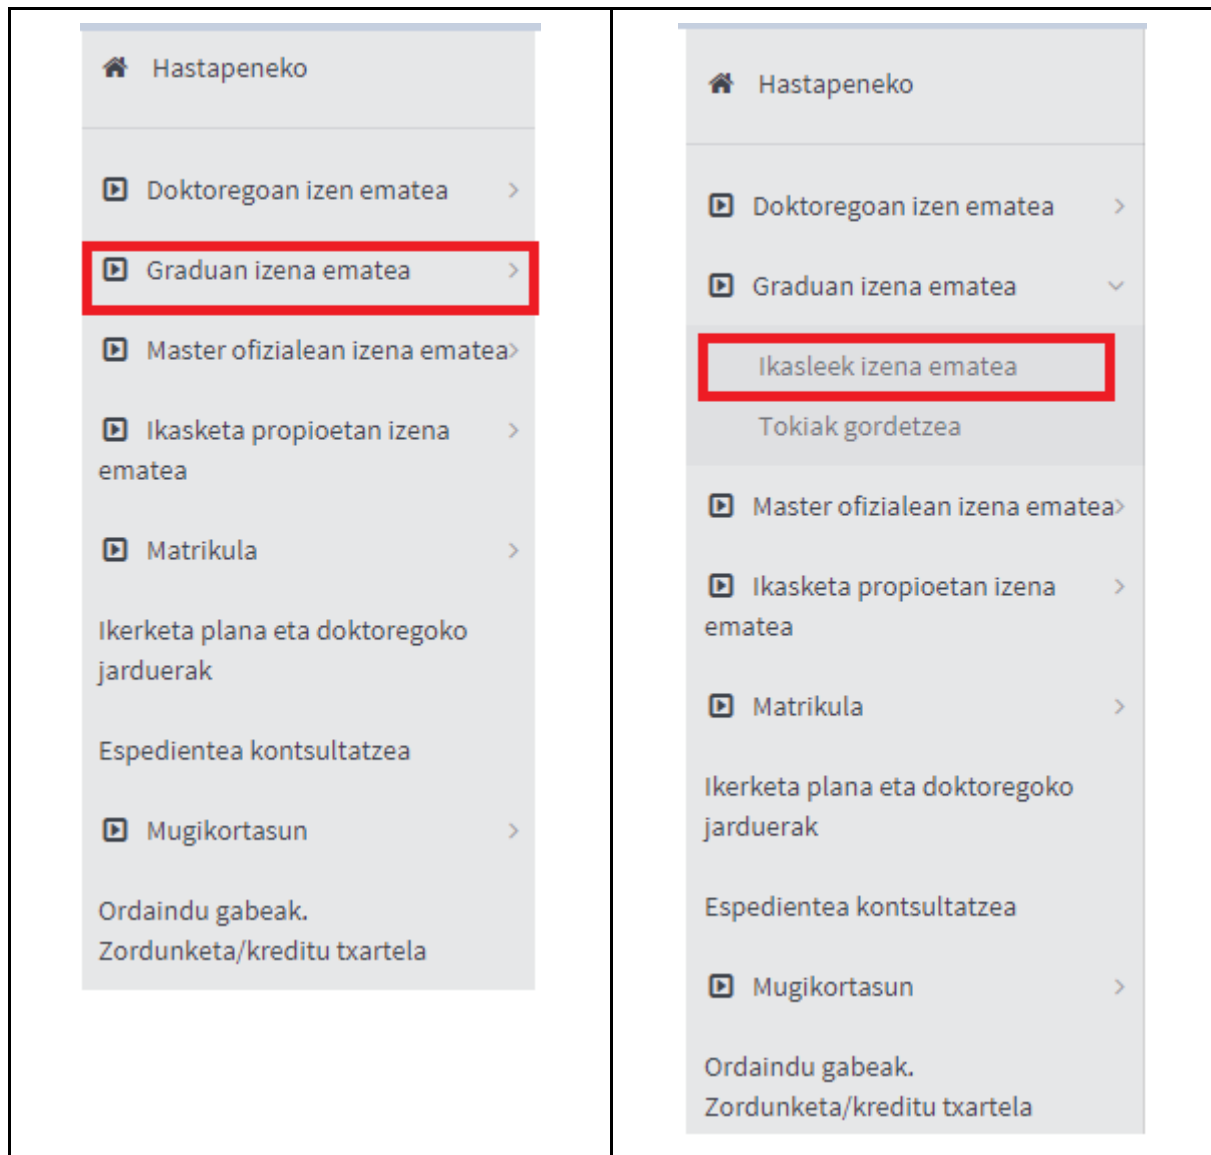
Hastapeneko

Doktoregoan izen ematea

Graduan izena ematea

Master ofizialean izena ematea

Ikasketa propioetan izena ematea

Matrikula

Ikerketa plana eta doktoregoko jarduerak

Espedientea kontsultatzea

Mugikortasun

Ordaindu gabeak. Zordunketa/kreditu txartela

Hastapeneko

Doktoregoan izen ematea

Graduan izena ematea

Ikasleek izena ematea

Tokiak gordetzea

Master ofizialean izena ematea

Ikasketa propioetan izena ematea

Matrikula

Ikerketa plana eta doktoregoko jarduerak

Espedientea kontsultatzea

Mugikortasun

Ordaindu gabeak. Zordunketa/kreditu txartela